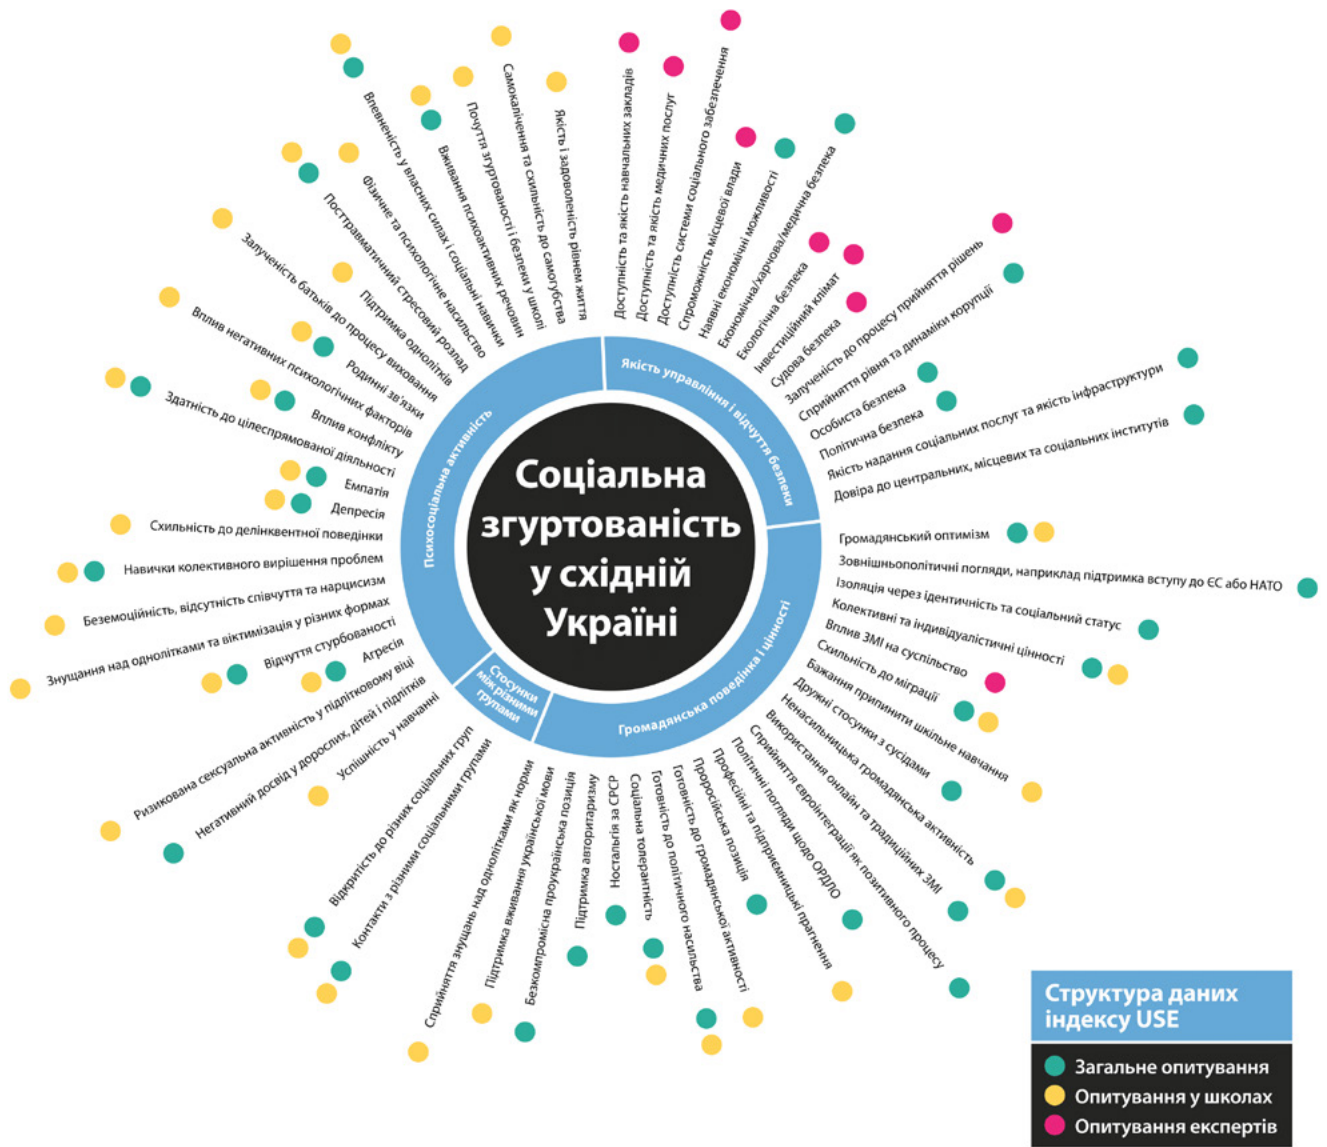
Соціальна згуртованість у східній Україні

Психосоціальна активність

Якість управління і відчуття безпеки

Громадянська поведінка і цінності

Стосунки між різними групами

Впевненість у власних силах і соціальні навички
Вживання психоактивних речовин
Почуття згуртованості і безпеки у школі
Самокалічення та схильність до самогубства
Якість і задоволеність рівнем життя
Фізичне та психологічне насильство
Посттравматичний стресовий розлад
Підтримка однолітків
Залученість батьків до процесу виховання
Родинні зв'язки
Вплив негативних психологічних факторів
Вплив конфлікту
Здатність до цілеспрямованої діяльності
Емпатія
Депресія
Схильність до делінквентної поведінки
Навички колективного вирішення проблем
Беземоційність, відсутність співчуття та нарцисизм
Знущання над однолітками та віктимізація у різних формах
Відчуття стурбованості
Агресія
Ризикована сексуальна активність у підлітковому віці
Негативний досвід у дорослих, дітей і підлітків
Успішність у навчанні

Доступність та якість навчальних закладів
Доступність та якість медичних послуг
Доступність системи соціального забезпечення
Спроможність місцевої влади
Наявні економічні можливості
Економічна/харчова/медична безпека
Екологічна безпека
Інвестиційний клімат
Судова безпека
Залученість до процесу прийняття рішень
Сприйняття рівня та динаміки корупції
Особиста безпека
Політична безпека
Якість надання соціальних послуг та якість інфраструктури
Довіра до центральних, місцевих та соціальних інститутів

Громадянський оптимізм
Зовнішньополітичні погляди, наприклад підтримка вступу до ЄС або НАТО
Ізоляція через ідентичність та соціальний статус
Колективні та індивідуалістичні цінності
Вплив ЗМІ на суспільство
Схильність до міграції
Бажання припинити шкільне навчання
Дружні стосунки з сусідами
Ненасильницька громадянська активність
Використання онлайн та традиційних ЗМІ
Сприйняття євроінтеграції як позитивного процесу
Політичні погляди щодо ОРДЛО
Професійні та підприємницькі прагнення
Проросійська позиція
Готовність до громадянської активності
Готовність до політичного насильства
Соціальна толерантність
Ностальгія за СРСР
Підтримка авторитаризму
Безкомпромісна проукраїнська позиція
Підтримка вживання української мови
Сприйняття знущань над однолітками як норми
Контакти з різними соціальними групами
Відкритість до різних соціальних груп

Структура даних індексу USE
Загальне опитування
Опитування у школах
Опитування експертів